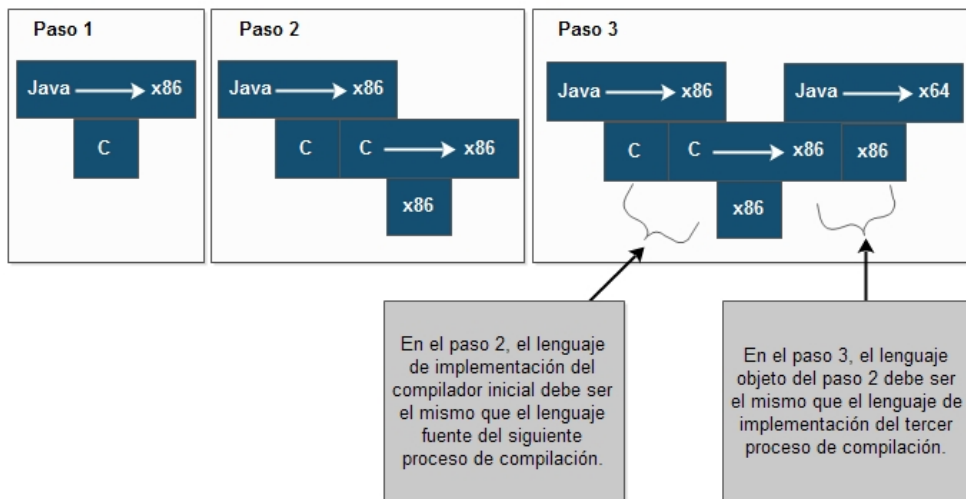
Paso 1

Java → x86

C

Paso 2

Java → x86

C

C → x86

x86

Paso 3

Java → x86

Java → x64

C

C → x86

x86

x86

En el paso 2, el lenguaje de implementación del compilador inicial debe ser el mismo que el lenguaje fuente del siguiente proceso de compilación.

En el paso 3, el lenguaje objeto del paso 2 debe ser el mismo que el lenguaje de implementación del tercer proceso de compilación.